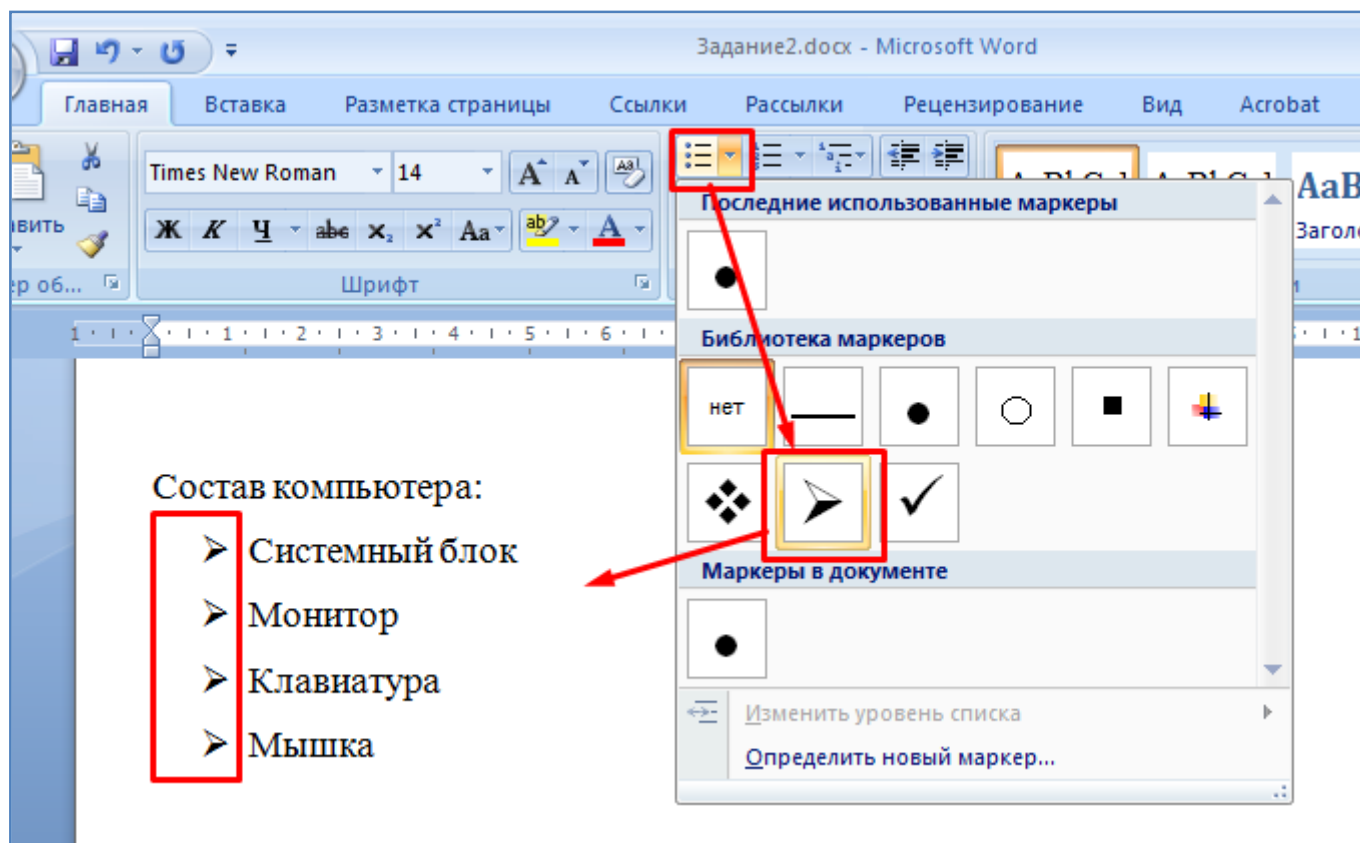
Задание2.docx - Microsoft Word

Главная Вставка Разметка страницы Ссылки Рассылки Рецензирование Вид Acrobat

Times New Roman 14

вить

р об...

Шрифт

Ж К Ч abe $x_2$ $x^2$ Aa

AaB

Заголо

Последние использованные маркеры

Библиотека маркеров

нет

Маркеры в документе

Изменить уровень списка

Определить новый маркер...

Состав компьютера:

Системный блок

Монитор

Клавиатура

Мышка